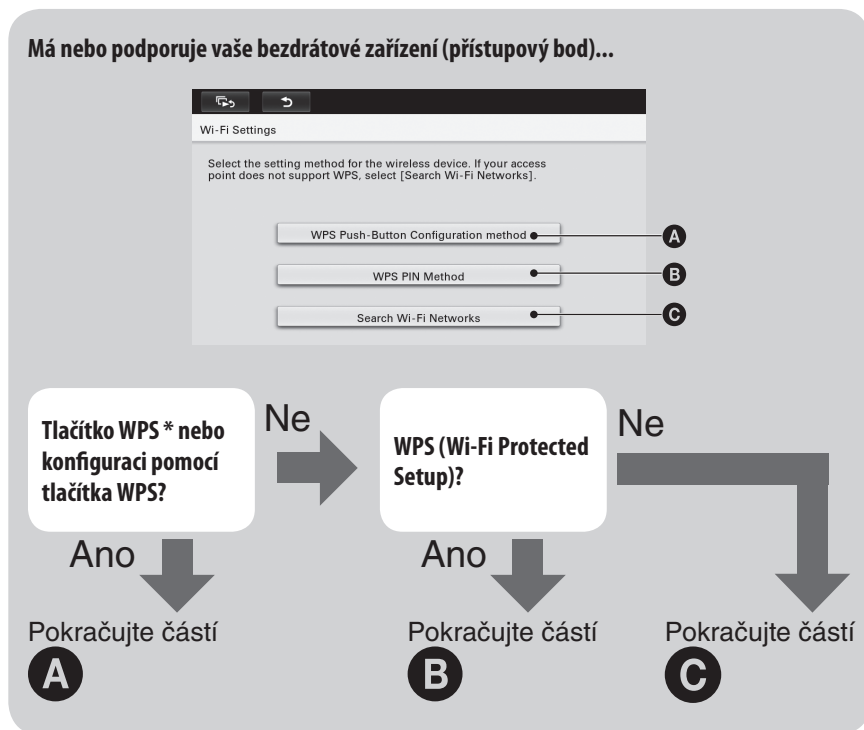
Má nebo podporuje vaše bezdrátové zařízení (přístupový bod)...

Wi-Fi Settings

Select the setting method for the wireless device. If your access point does not support WPS, select [Search Wi-Fi Networks].

WPS Push-Button Configuration method

A

WPS PIN Method

B

Search Wi-Fi Networks

C

Tlačítko WPS * nebo konfiguraci pomocí tlačítka WPS?

Ne

WPS (Wi-Fi Protected Setup)?

Ne

Ano

Ano

Pokračujte částí
A

Pokračujte částí
B

Pokračujte částí
C